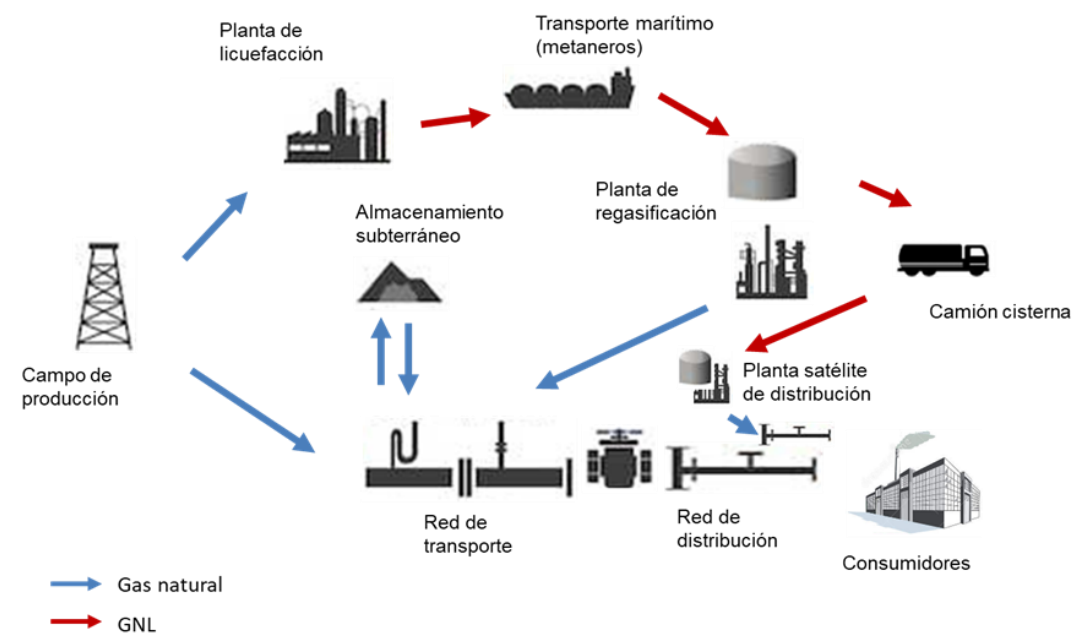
Planta de licuefacción

Transporte marítimo (metaneros)

Planta de regasificación

Almacenamiento subterráneo

Camión cisterna

Campo de producción

Planta satélite de distribución

Red de transporte

Red de distribución

Consumidores

Gas natural

GNL